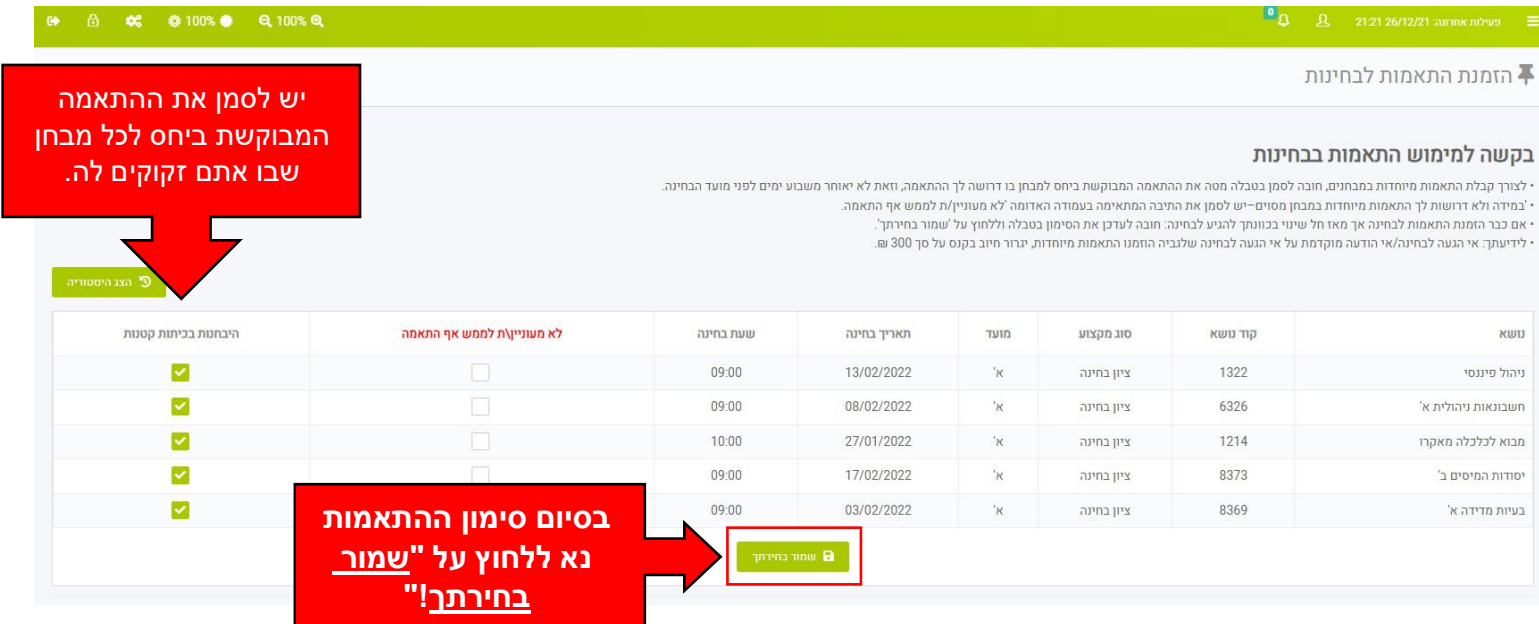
100% 100%

0 21:21 26/12/21 :פעילות אחרונה

הזמנת התאמות לבחינות

יש לסמן את ההתאמה המבוקשת ביחס לכל מבחן שבו אתם זקוקים לה.

בקשה למימוש התאמות בבחינות

• לצורך קבלת התאמות מיוחדות במבחנים, חובה לסמן בטבלה מטה את ההתאמה המבוקשת ביחס למבחן בו דרושה לך ההתאמה, וזאת לא יאוחר משבוע ימים לפני מועד הבחינה.
• במידה ולא דרושות לך התאמות מיוחדות במבחן מסוים-יש לסמן את התיבה המתאימה בעמודה האדומה 'לא מעוניין/ת לממש אף התאמה.
• אם כבר הזמנת התאמות לבחינה אך מאז חל שינוי בכוונתך להגיע לבחינה: חובה לעדכן את הסימון בטבלה וללחוץ על 'שמור בחירתך'.
• לידיעתך: אי הגעה לבחינה/אי הודעה מוקדמת על אי הגעה לבחינה שלגביה הוזמנו התאמות מיוחדות, יגרור חיוב בקנס על סך 300 ₪.

הצג היסטוריה

| נושא | קוד נושא | סוג מקצוע | מועד | תאריך בחינה | שעת בחינה | לא מעוניין\ת לממש אף התאמה | היבחנות בכיתות קטנות |
|---|---|---|---|---|---|---|---|
| ניהול פיננסי | 1322 | ציון בחינה | א' | 13/02/2022 | 09:00 | | ✓ |
| חשבונאות ניהולית א' | 6326 | ציון בחינה | א' | 08/02/2022 | 09:00 | | ✓ |
| מבוא לכלכלה מאקרו | 1214 | ציון בחינה | א' | 27/01/2022 | 10:00 | | ✓ |
| יסודות המיסים ב' | 8373 | ציון בחינה | א' | 17/02/2022 | 09:00 | | ✓ |
| בעיות מדידה א' | 8369 | ציון בחינה | א' | 03/02/2022 | 09:00 | | ✓ |

שמור בחירתך

בסיום סימון ההתאמות נא ללחוץ על "שמור בחירתך!"